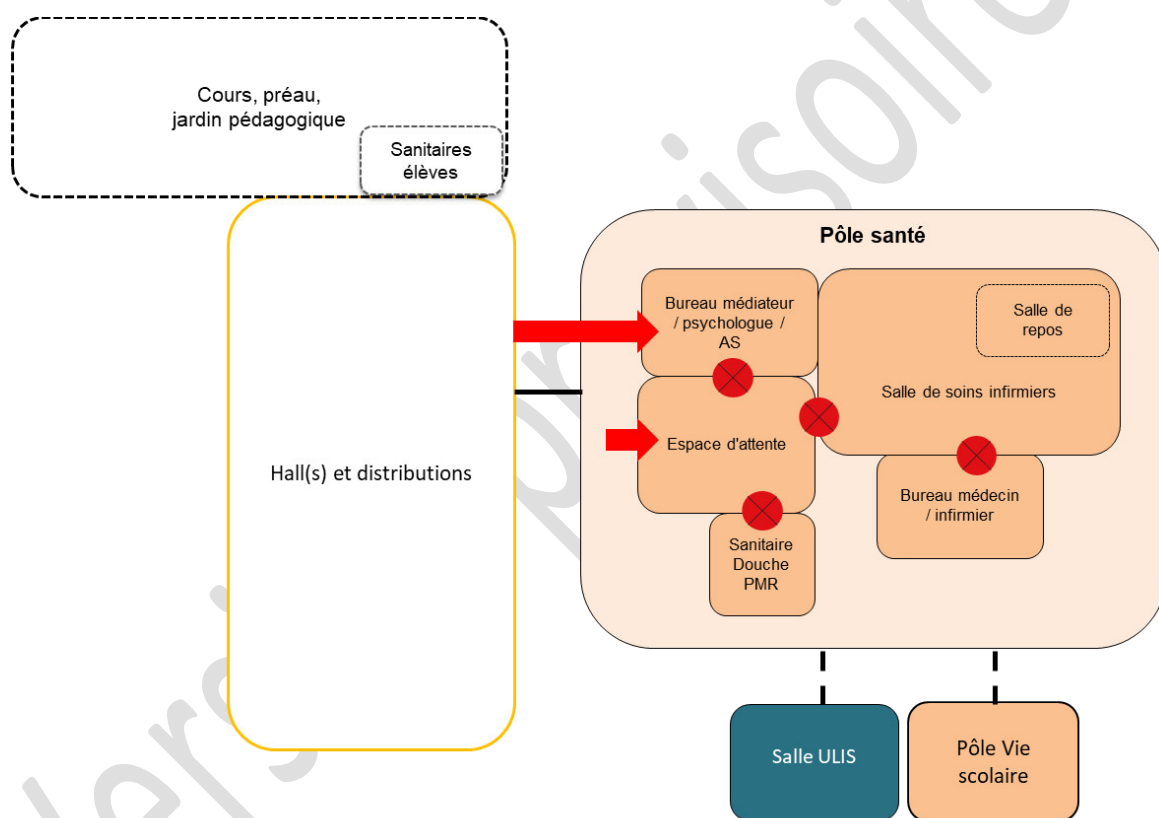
Cours, préau, jardin pédagogique

Sanitaires élèves

Hall(s) et distributions

Pôle santé

Bureau médiateur / psychologue / AS

Salle de repos

Salle de soins infirmiers

Espace d'attente

Bureau médecin / infirmier

Sanitaire Douche PMR

Salle ULIS

Pôle Vie scolaire

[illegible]